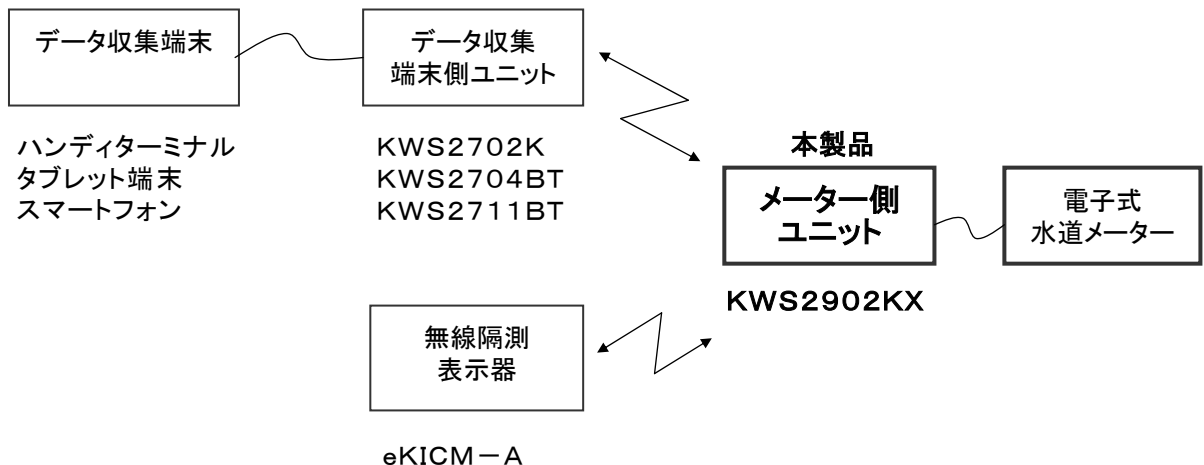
データ収集端末

データ収集
端末側ユニット

ハンディターミナル
タブレット端末
スマートフォン

KWS2702K
KWS2704BT
KWS2711BT

本製品

メーター側
ユニット

電子式
水道メーター

KWS2902KX

無線隔測
表示器

eKICM－A